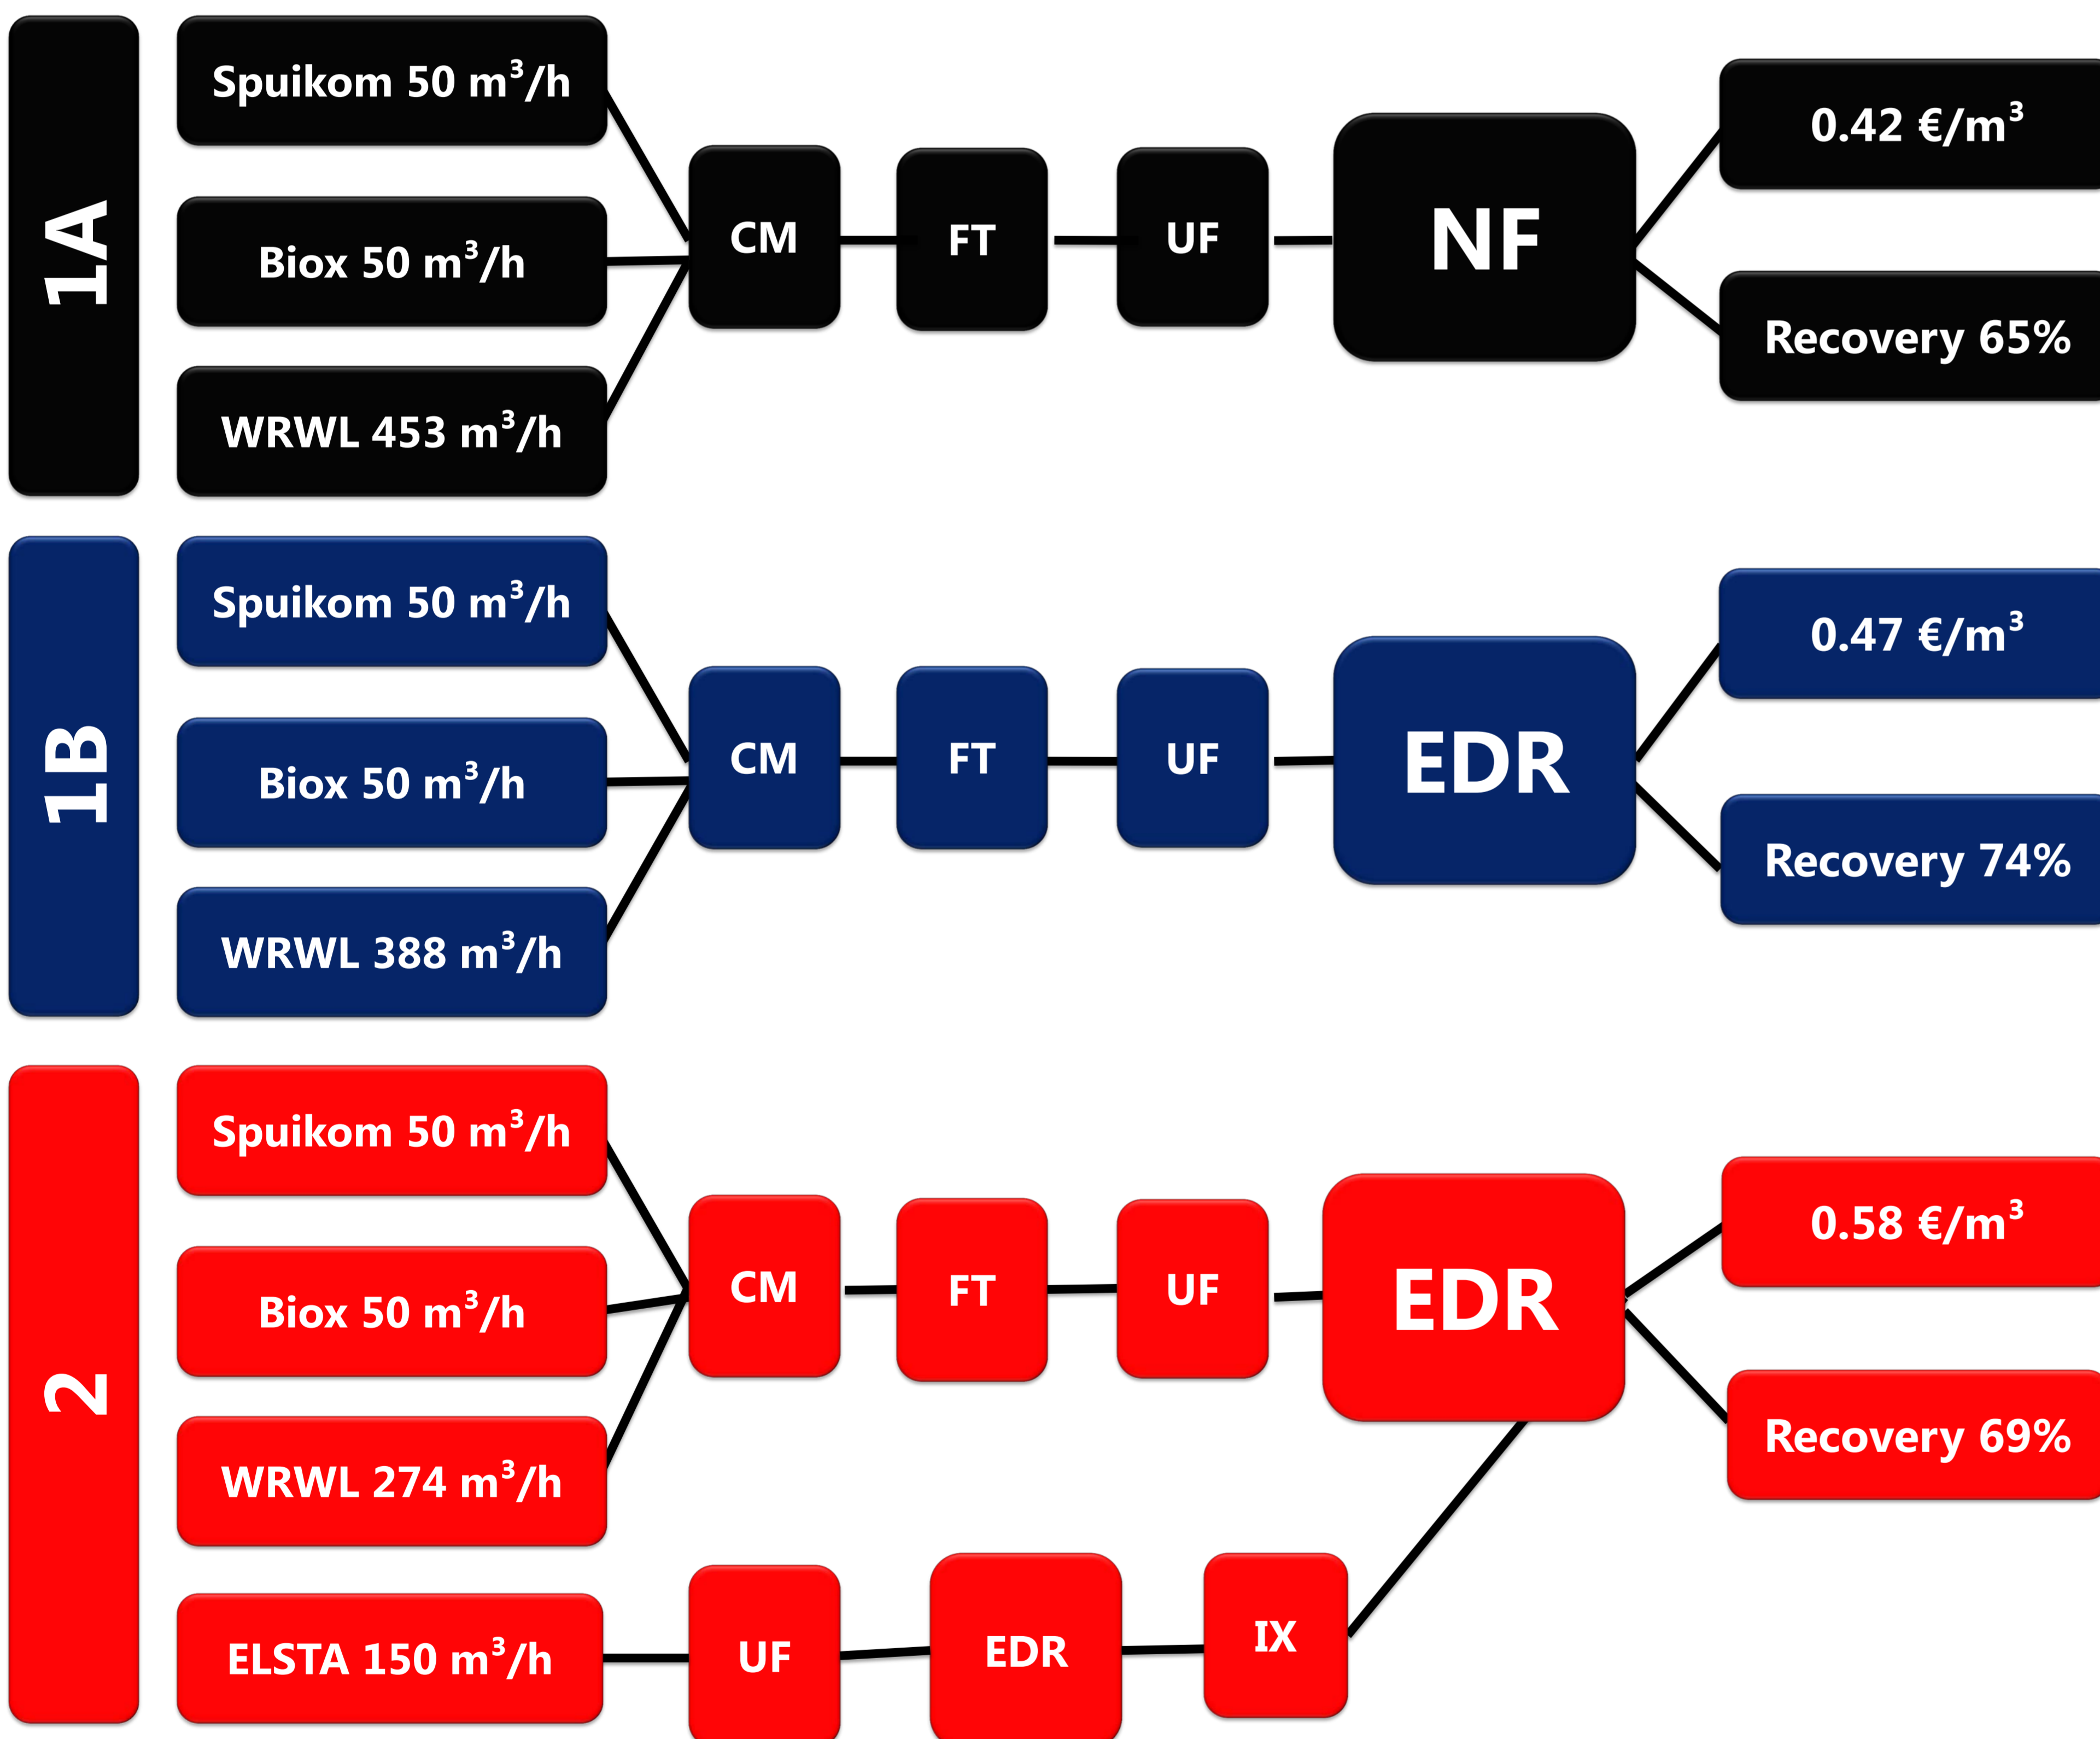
1A

Spuikom 50 $m^3/h$

Biox 50 $m^3/h$

WRWL 453 $m^3/h$

CM

FT

UF

NF

0.42 €/$m^3$

Recovery 65%

1B

Spuikom 50 $m^3/h$

Biox 50 $m^3/h$

WRWL 388 $m^3/h$

CM

FT

UF

EDR

0.47 €/$m^3$

Recovery 74%

2

Spuikom 50 $m^3/h$

Biox 50 $m^3/h$

WRWL 274 $m^3/h$

CM

FT

UF

EDR

0.58 €/$m^3$

Recovery 69%

ELSTA 150 $m^3/h$

UF

EDR

IX